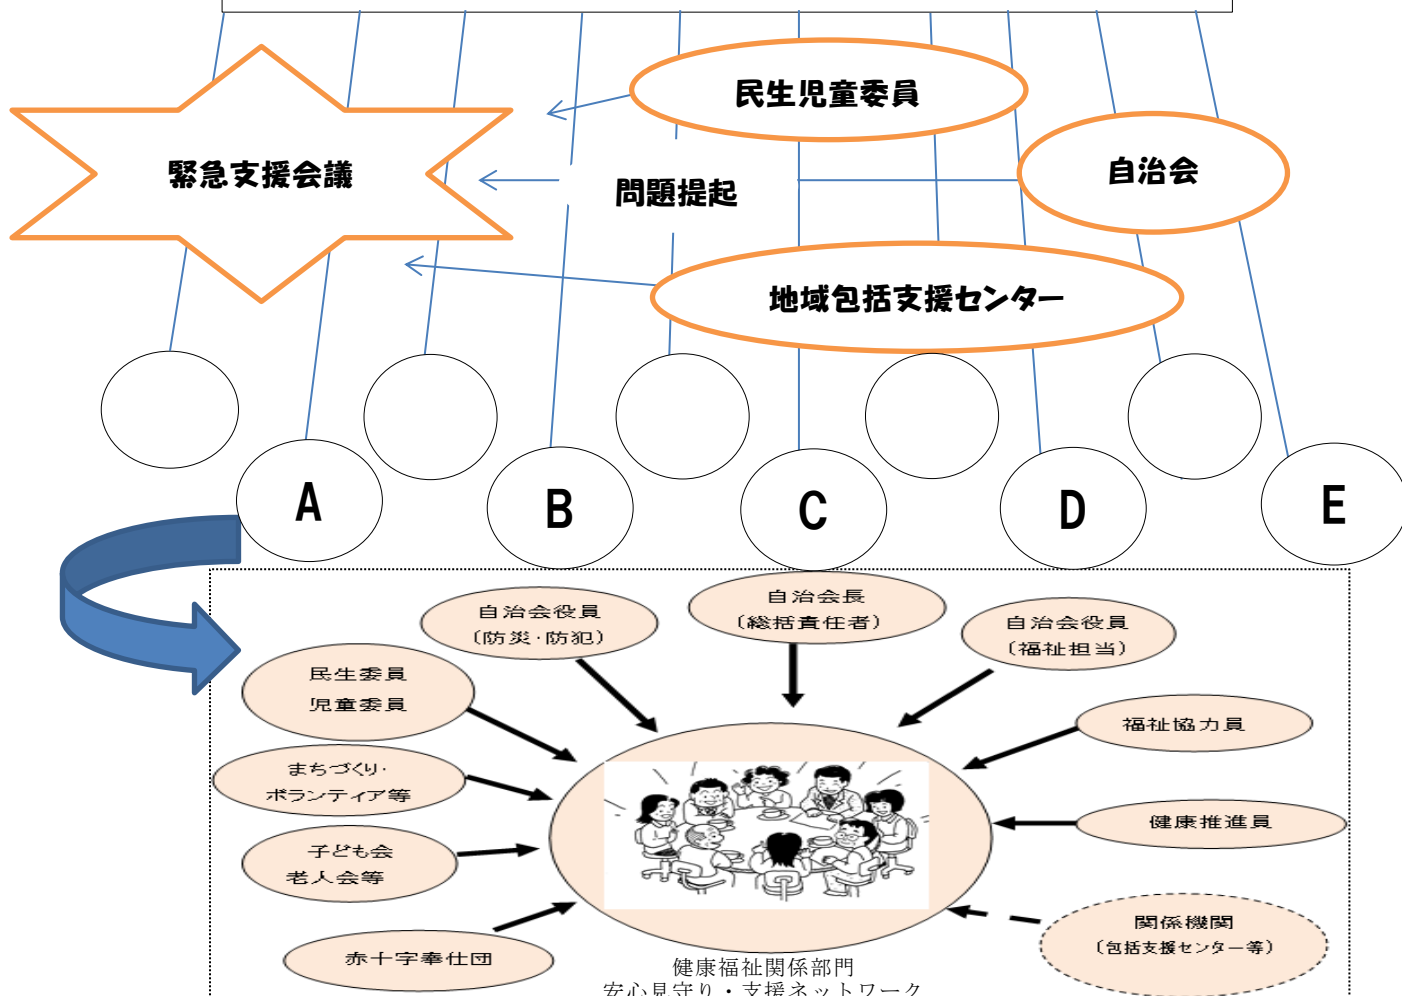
民生児童委員

緊急支援会議

問題提起

自治会

地域包括支援センター

A

B

C

D

E

自治会役員
〔防災・防犯〕

自治会長
〔総括責任者〕

自治会役員
〔福祉担当〕

民生委員
児童委員

福祉協力員

まちづくり・
ボランティア等

健康推進員

子ども会
老人会等

関係機関
〔包括支援センター等〕

赤十字奉仕団

健康福祉関係部門
安心見守り・支援ネットワーク